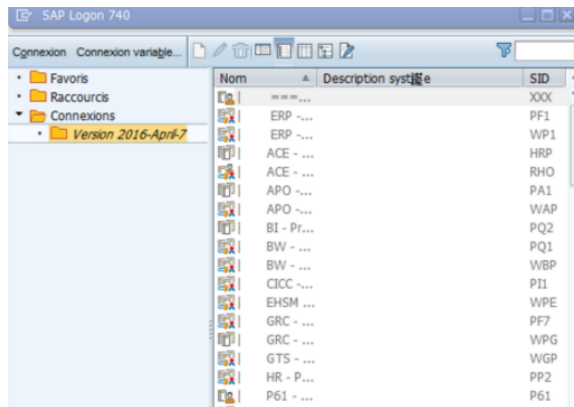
SAP Logon 740

Connexion Connexion variable...

Favoris
Raccourcis
Connexions
Version 2016-April-7

| Nom | Description système | SID |
|---|---|---|
| ===... | | XXX |
| ERP -... | | PF1 |
| ERP -... | | WP1 |
| ACE - ... | | HRP |
| ACE - ... | | RHO |
| APO - ... | | PA1 |
| APO - ... | | WAP |
| BI - Pr... | | PQ2 |
| BW - ... | | PQ1 |
| BW - ... | | WBP |
| CICC - ... | | PI1 |
| EHSM ... | | WPE |
| GRC - ... | | PF7 |
| GRC - ... | | WPG |
| GTS - ... | | WGP |
| HR - P... | | PP2 |
| P61 - ... | | P61 |